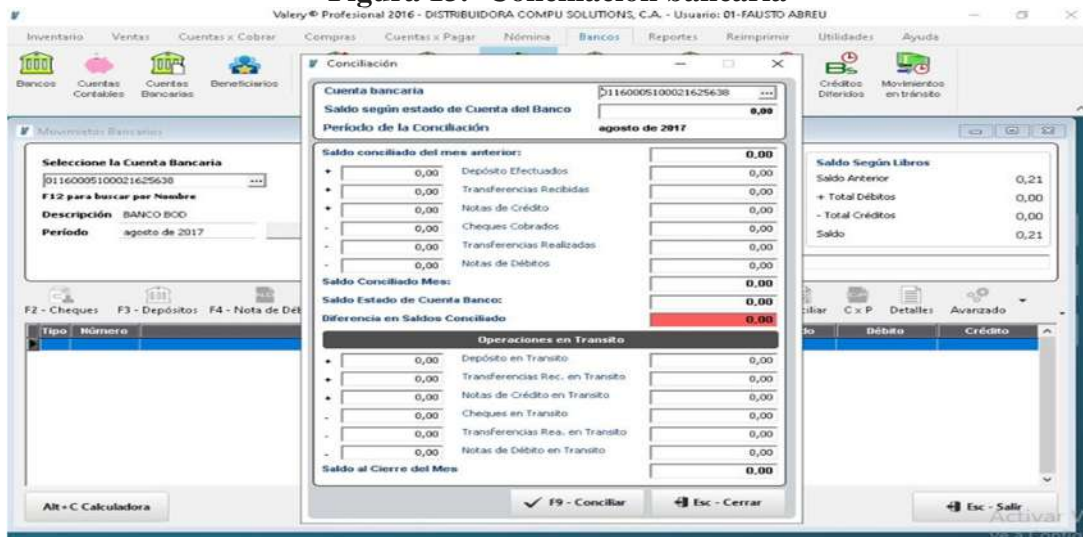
Figura 15. Conciliación bancaria

Valery® Profesional 2016 - DISTRIBUIDORA COMPU SOLUTIONS, C.A. - Usuario: 01-FAUSTO ABREU

Inventario Ventas Cuentas x Cobrar Compras Cuentas x Pagar Nómina Bancos Reportes Reimprimir Utilidades Ayuda

Bancos Cuentas Contables Cuentas Bancarias Beneficiarios Créditos Diferidos Movimientos en tránsito

Movimientos Bancarios

Seleccione la Cuenta Bancaria
01160005100021625638
F12 para buscar por Nombre
Descripción BANCO BOD
Período agosto de 2017

Saldo Según Libros
Saldo Anterior 0,21
+ Total Débitos 0,00
- Total Créditos 0,00
Saldo 0,21

F2 - Cheques F3 - Depósitos F4 - Nota de Déb ciliar C x P Detalles Avanzado

Tipo Número Débito Crédito

Conciliación

Cuenta bancaria 01160005100021625638
Saldo según estado de Cuenta del Banco 0,00
Periodo de la Conciliación agosto de 2017

Saldo conciliado del mes anterior: 0,00
+ 0,00 Depósito Efectuados 0,00
+ 0,00 Transferencias Recibidas 0,00
+ 0,00 Notas de Crédito 0,00
- 0,00 Cheques Cobrados 0,00
- 0,00 Transferencias Realizadas 0,00
- 0,00 Notas de Débitos 0,00
Saldo Conciliado Mes: 0,00
Saldo Estado de Cuenta Banco: 0,00
Diferencia en Saldos Conciliado 0,00

Operaciones en Transito
+ 0,00 Depósito en Transito 0,00
+ 0,00 Transferencias Rec. en Transito 0,00
+ 0,00 Notas de Crédito en Transito 0,00
- 0,00 Cheques en Transito 0,00
- 0,00 Transferencias Rea. en Transito 0,00
- 0,00 Notas de Débito en Transito 0,00
Saldo al Cierre del Mes 0,00

F9 - Conciliar Esc - Cerrar

Alt+C Calculadora

Esc - Salir

Activar W